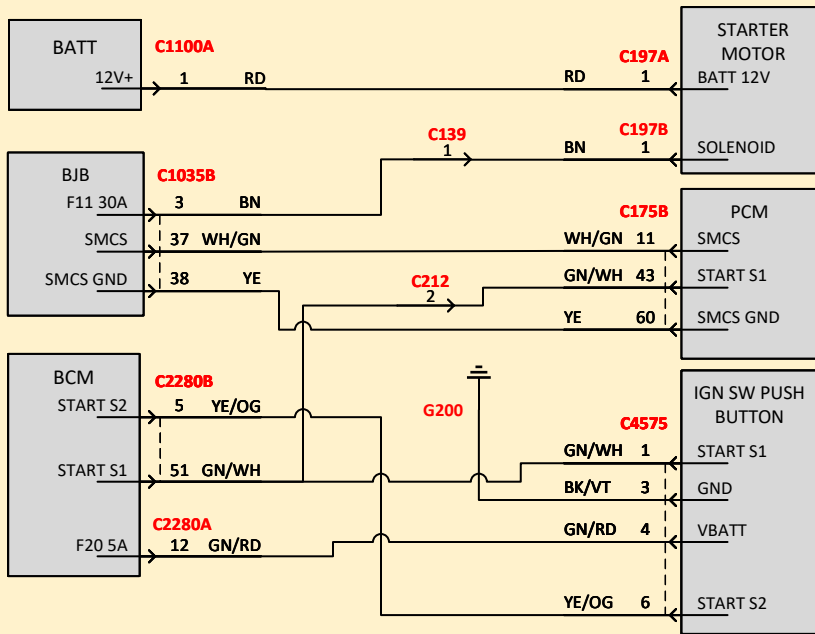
BATT
12V+
C1100A
1 RD

STARTER MOTOR
C197A
RD 1 BATT 12V

C139
1
C197B
BN 1 SOLENOID

BJB
F11 30A
SMCS
SMCS GND
C1035B
3 BN
37 WH/GN
38 YE

PCM
C175B
WH/GN 11 SMCS
C212
2
GN/WH 43 START S1
YE 60 SMCS GND

BCM
START S2
START S1
F20 5A
C2280B
5 YE/OG
51 GN/WH
C2280A
12 GN/RD

G200

IGN SW PUSH BUTTON
C4575
GN/WH 1 START S1
BK/VT 3 GND
GN/RD 4 VBATT
YE/OG 6 START S2